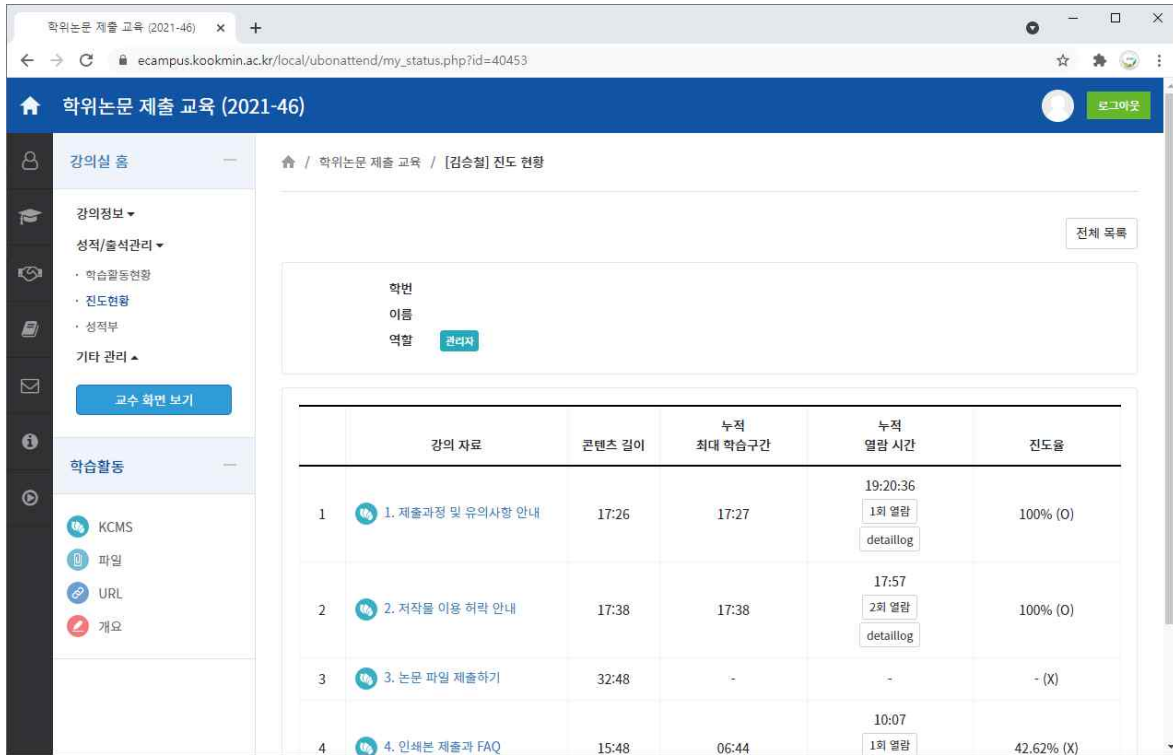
학위논문 제출 교육 (2021-46) ×   +

ecampus.kookmin.ac.kr/local/ubonattend/my_status.php?id=40453

학위논문 제출 교육 (2021-46)

로그아웃

강의실 홈

강의정보 ▾

성적/출석관리 ▾

· 학습활동현황

· 진도현황

· 성적부

기타 관리 ▴

교수 화면 보기

학습활동

KCMS

파일

URL

개요

/ 학위논문 제출 교육 / [김승철] 진도 현황

전체 목록

학번

이름

역할 관리자

| | 강의 자료 | 콘텐츠 길이 | 누적 최대 학습구간 | 누적 열람 시간 | 진도율 |
|---|---|---|---|---|---|
| 1 | 1. 제출과정 및 유의사항 안내 | 17:26 | 17:27 | 19:20:36 1회 열람 detaillog | 100% (O) |
| 2 | 2. 저작물 이용 허락 안내 | 17:38 | 17:38 | 17:57 2회 열람 detaillog | 100% (O) |
| 3 | 3. 논문 파일 제출하기 | 32:48 | - | - | - (X) |
| 4 | 4. 인쇄본 제출과 FAQ | 15:48 | 06:44 | 10:07 1회 열람 | 42.62% (X) |